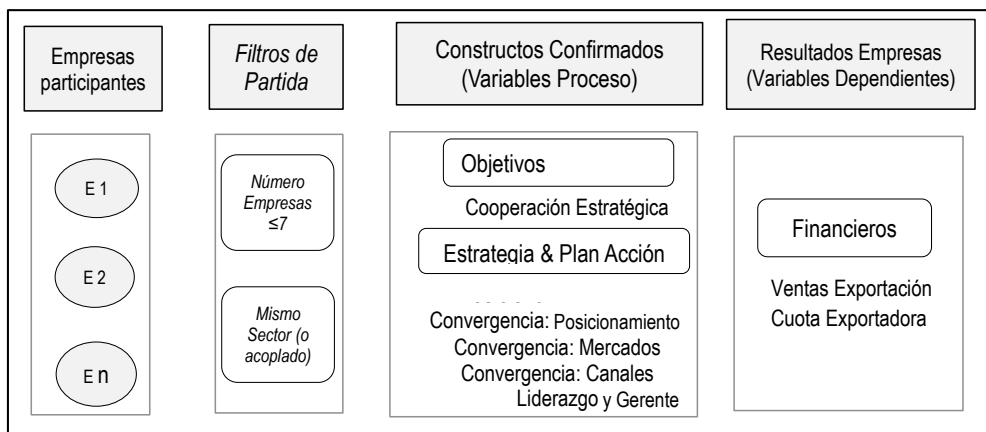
Empresas participantes

Filtros de Partida

Constructos Confirmados (Variables Proceso)

Resultados Empresas (Variables Dependientes)

E 1

E 2

E n

Número Empresas ≤7

Mismo Sector (o acoplado)

Objetivos

Cooperación Estratégica

Estrategia & Plan Acción

Convergencia: Posicionamiento
Convergencia: Mercados
Convergencia: Canales
Liderazgo y Gerente

Financieros

Ventas Exportación
Cuota Exportadora